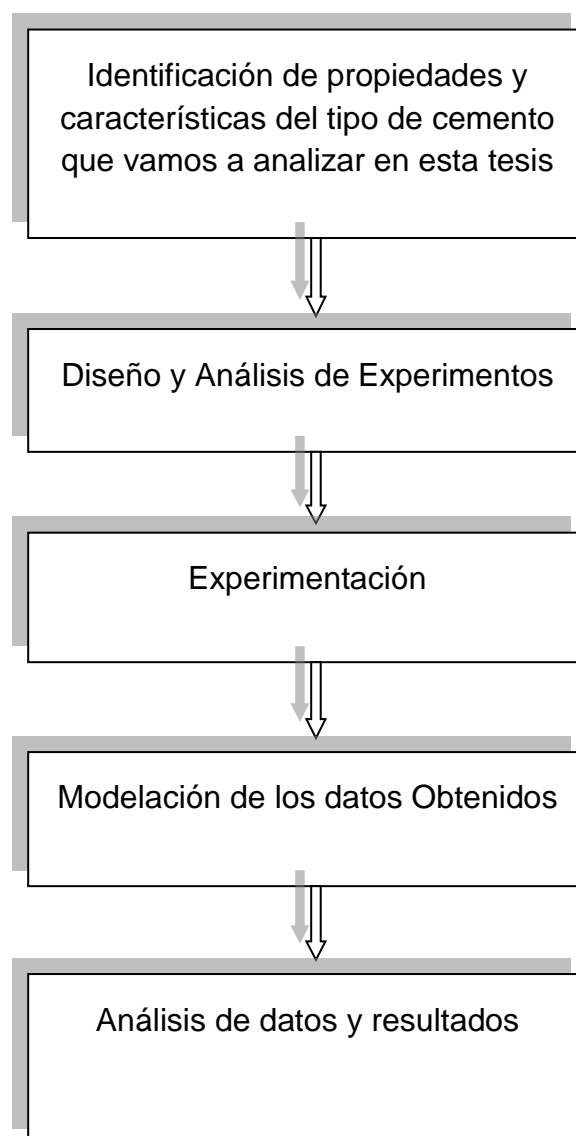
Identificación de propiedades y características del tipo de cemento que vamos a analizar en esta tesis

Diseño y Análisis de Experimentos

Experimentación

Modelación de los datos Obtenidos

Análisis de datos y resultados